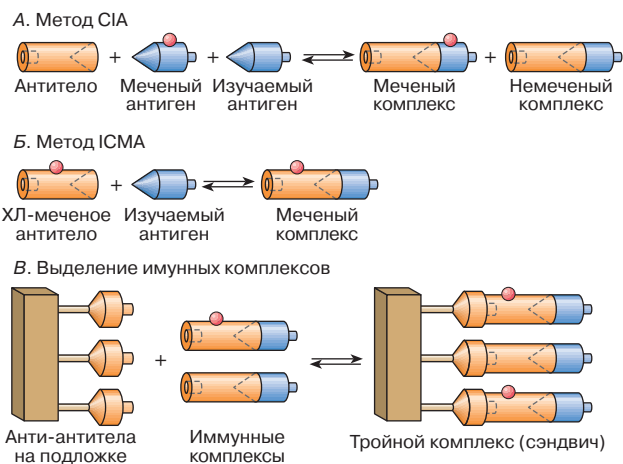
А. Метод CIA

+ +

Антитело Меченый антиген Изучаемый антиген Меченый комплекс + Немеченый комплекс

Б. Метод ICMA

+

ХЛ-меченое антитело Изучаемый антиген Меченый комплекс

В. Выделение имунных комплексов

+

Анти-антитела на подложке Иммунные комплексы Тройной комплекс (сэндвич)